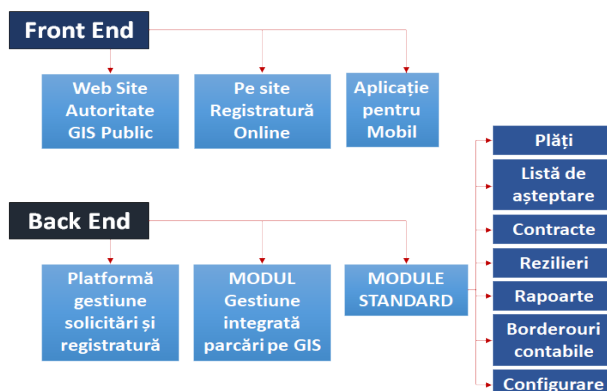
Front End

Web Site Autoritate GIS Public

Pe site Registratură Online

Aplicație pentru Mobil

Back End

Platformă gestiune solicitări și registratură

MODUL Gestiune integrată parcări pe GIS

MODULE STANDARD

Plăți

Listă de așteptare

Contracte

Rezilieri

Rapoarte

Borderouri contabile

Configurare